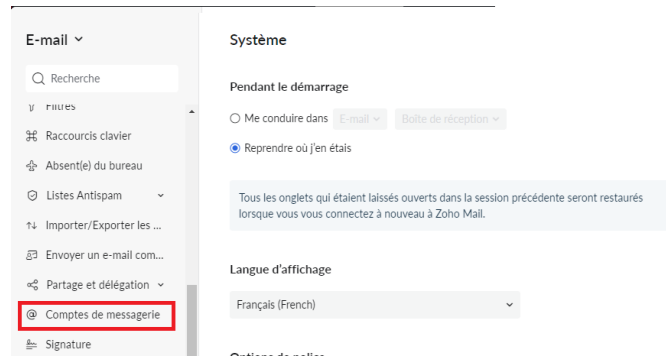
E-mail

Recherche

Filtres

Raccourcis clavier

Absent(e) du bureau

Listes Antispam

Importer/Exporter les ...

Envoyer un e-mail com...

Partage et délégation

Comptes de messagerie

Signature

Système

Pendant le démarrage

Me conduire dans E-mail Boîte de réception

Reprendre où j'en étais

Tous les onglets qui étaient laissés ouverts dans la session précédente seront restaurés lorsque vous vous connectez à nouveau à Zoho Mail.

Langue d'affichage

Français (French)

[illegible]